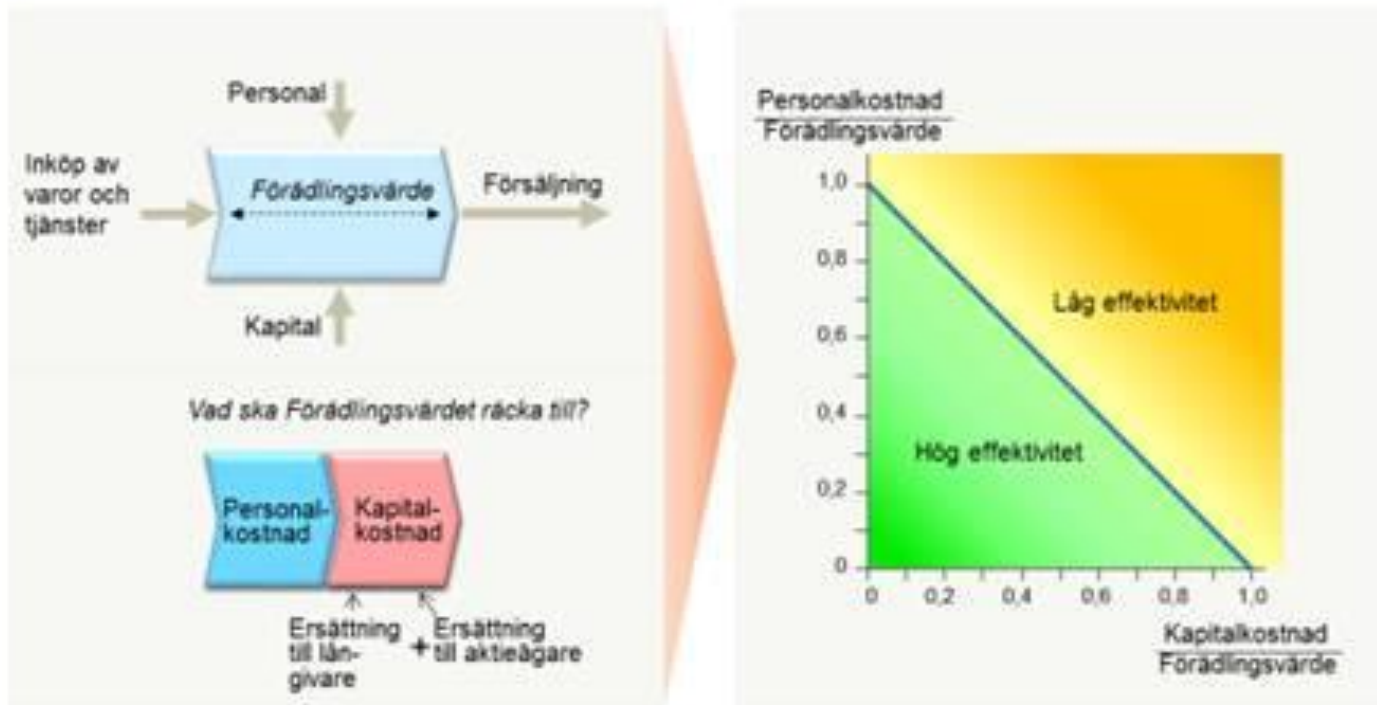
Personal

Inköp av varor och tjänster

Förädlingsvärde

Försäljning

Kapital

Vad ska Förädlingsvärdet räcka till?

Personalkostnad

Kapitalkostnad

Ersättning till långivare

+

Ersättning till aktieägare

$\frac{\text{Personalkostnad}}{\text{Förädlingsvärde}}$

1,0
0,8
0,6
0,4
0,2
0

Låg effektivitet

Hög effektivitet

0
0,2
0,4
0,6
0,8
1,0

$\frac{\text{Kapitalkostnad}}{\text{Förädlingsvärde}}$